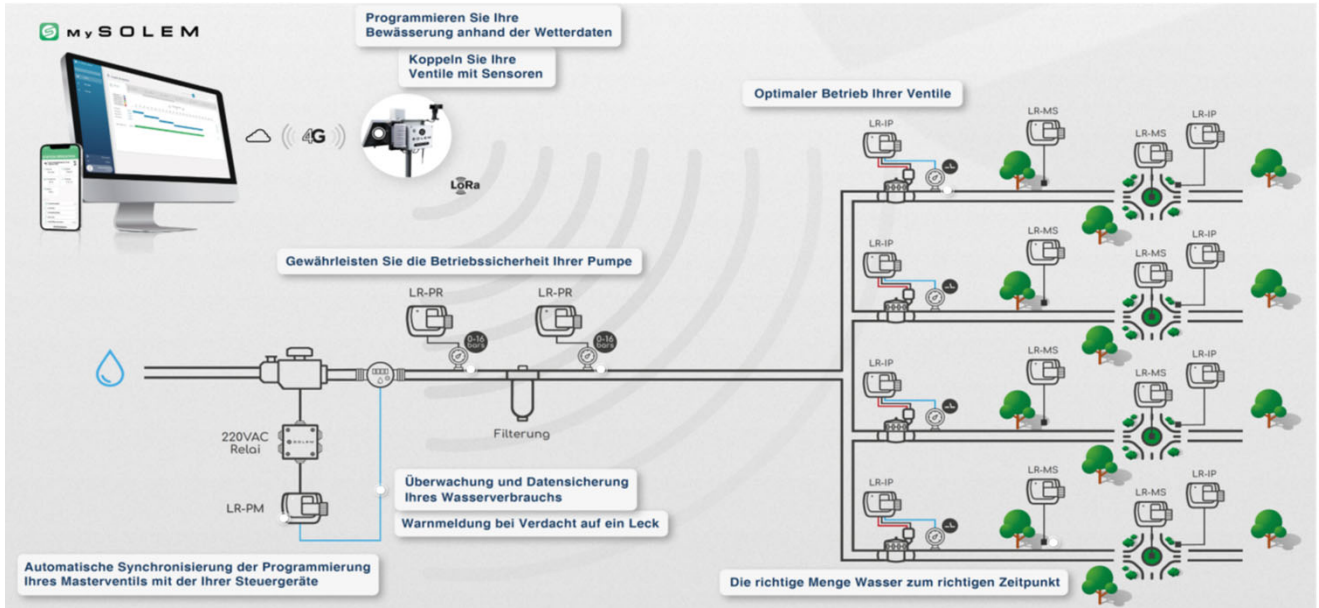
MySOLEM

Programmieren Sie Ihre Bewässerung anhand der Wetterdaten

Koppeln Sie Ihre Ventile mit Sensoren

4G

LoRa

Optimaler Betrieb Ihrer Ventile

LR-IP

LR-MS

LR-MS

LR-IP

LR-IP

LR-MS

LR-MS

LR-IP

Gewährleisten Sie die Betriebssicherheit Ihrer Pumpe

LR-PR

LR-PR

0-16 bars

0-16 bars

LR-IP

LR-MS

LR-MS

LR-IP

Filterung

220VAC Relai

LR-IP

LR-MS

LR-MS

LR-IP

Überwachung und Datensicherung Ihres Wasserverbrauchs

LR-PM

Warnmeldung bei Verdacht auf ein Leck

Automatische Synchronisierung der Programmierung Ihres Masterventils mit der Ihrer Steuergeräte

Die richtige Menge Wasser zum richtigen Zeitpunkt